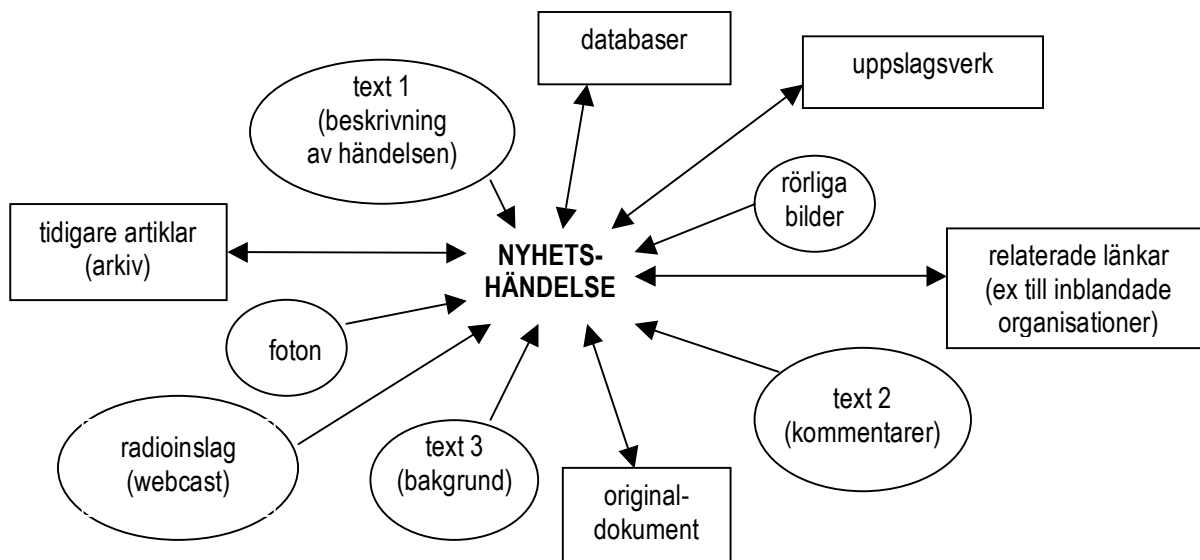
databaser

uppslagsverk

text 1 (beskrivning av händelsen)

rörliga bilder

tidigare artiklar (arkiv)

NYHETSHÄNDELSE

relaterade länkar (ex till inblandade organisationer)

foton

text 2 (kommentarer)

radioinslag (webcast)

text 3 (bakgrund)

originaldokument